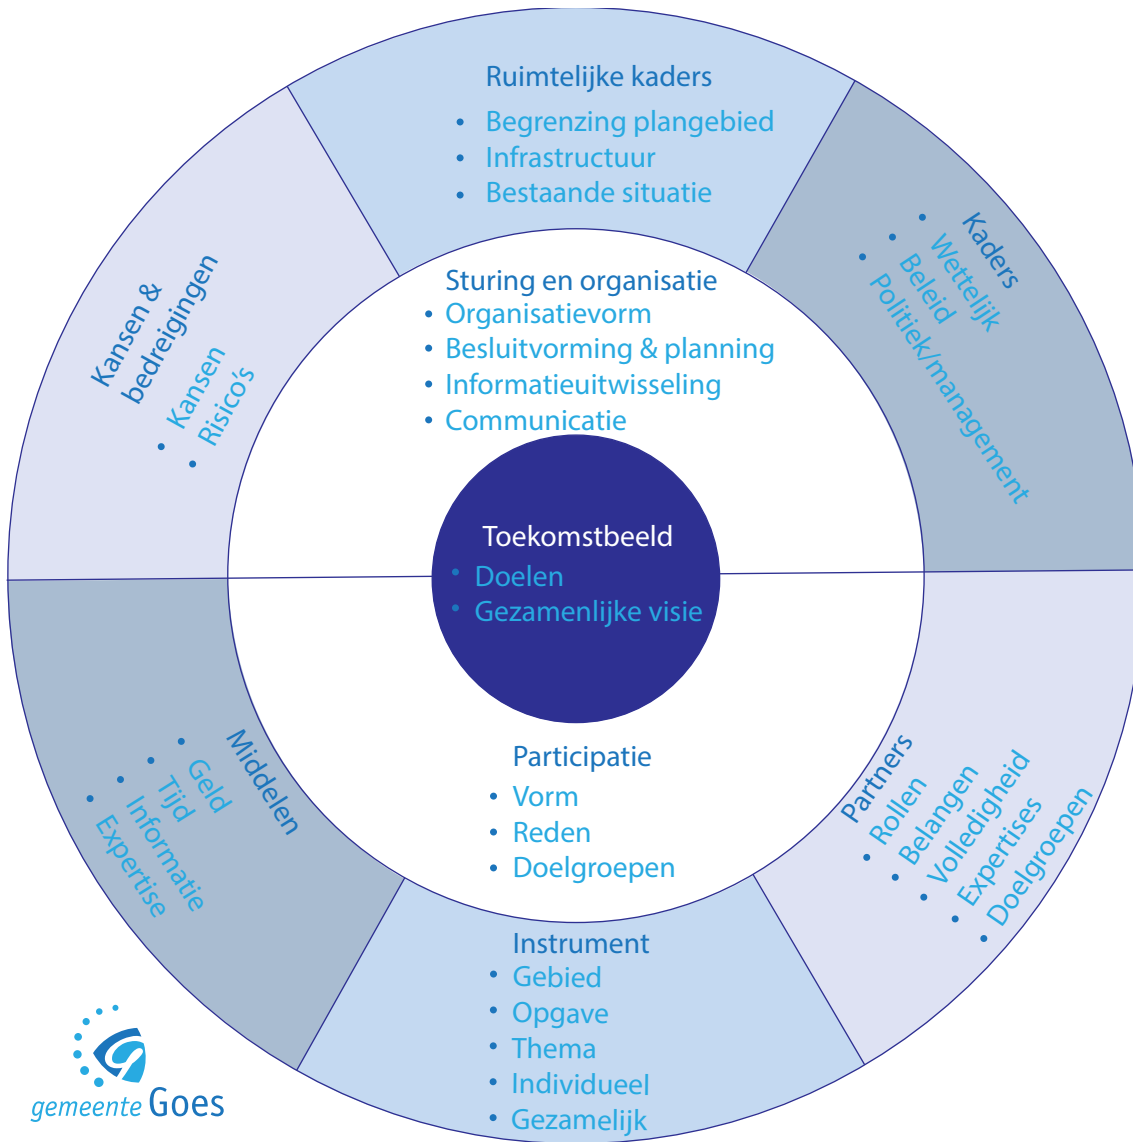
Ruimtelijke kaders
• Begrenzing plangebied
• Infrastructuur
• Bestaande situatie

Kaders
• Wettelijk
• Beleid
• Politiek/management

Kansen & bedreigingen
• Kansen
• Risico's

Sturing en organisatie
• Organisatievorm
• Besluitvorming & planning
• Informatieuitwisseling
• Communicatie

Toekomstbeeld
• Doelen
• Gezamenlijke visie

Participatie
• Vorm
• Reden
• Doelgroepen

Middelen
• Geld
• Tijd
• Informatie
• Expertise

Partners
• Rollen
• Belangen
• Volledigheid
• Expertises
• Doelgroepen

Instrument
• Gebied
• Opgave
• Thema
• Individueel
• Gezamelijk

gemeente Goes